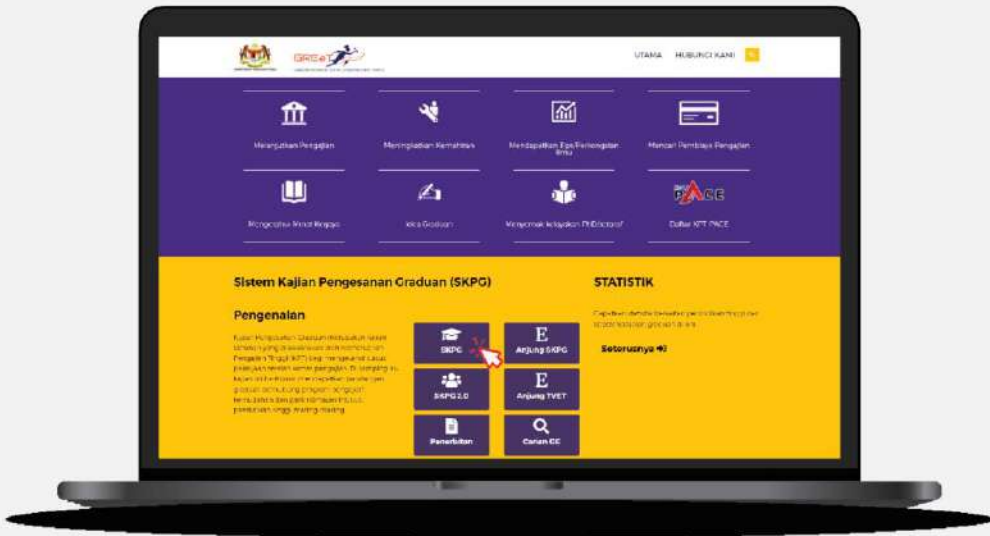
GREaT

UTAMA HUBUNGI KAMI

Melanjutkan Pengajian

Meningkatkan Kemahiran

Mendapatkan Ego/Perkongsian Ilmu

Mencari Pembiaya Pengajian

Mengenalpasti Minat Kerjaya

Idea Graduan

Menyemak kelayakan PhD/doktoral

Daftar KPT PACE

PACE

Sistem Kajian Pengesanan Graduan (SKPG)

Pengenalan

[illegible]

SKPG

Anjung SKPG

SKPG 2.0

Anjung TVET

Penerbitan

Carian CE

STATISTIK

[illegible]

Seterusnya